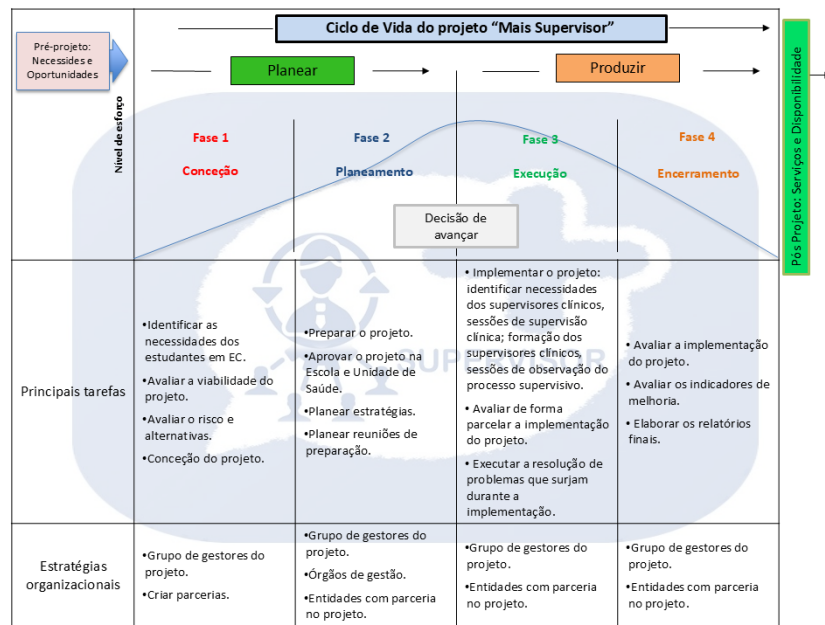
Ciclo de Vida do projeto "Mais Supervisor"

Pré-projeto: Necessides e Oportunidades

Planear

Produzir

Pós Projeto: Serviços e Disponibilidade

Nível de esforço

Fase 1
Conceção

Fase 2
Planeamento

Fase 3
Execução

Fase 4
Encerramento

Decisão de avançar

| | | | | |
|---|---|---|---|---|
| Principais tarefas | •Identificar as necessidades dos estudantes em EC. •Avaliar a viabilidade do projeto. •Avaliar o risco e alternativas. •Conceção do projeto. | •Preparar o projeto. •Aprovar o projeto na Escola e Unidade de Saúde. •Planear estratégias. •Planear reuniões de preparação. | • Implementar o projeto: identificar necessidades dos supervisores clínicos, sessões de supervisão clínica; formação dos supervisores clínicos, sessões de observação do processo supervisivo. • Avaliar de forma parcelar a implementação do projeto. • Executar a resolução de problemas que surjam durante a implementação. | • Avaliar a implementação do projeto. • Avaliar os indicadores de melhoria. • Elaborar os relatórios finais. |
| Estratégias organizacionais | •Grupo de gestores do projeto. •Criar parcerias. | •Grupo de gestores do projeto. •Órgãos de gestão. •Entidades com parceria no projeto. | •Grupo de gestores do projeto. •Entidades com parceria no projeto. | •Grupo de gestores do projeto. •Entidades com parceria no projeto. |